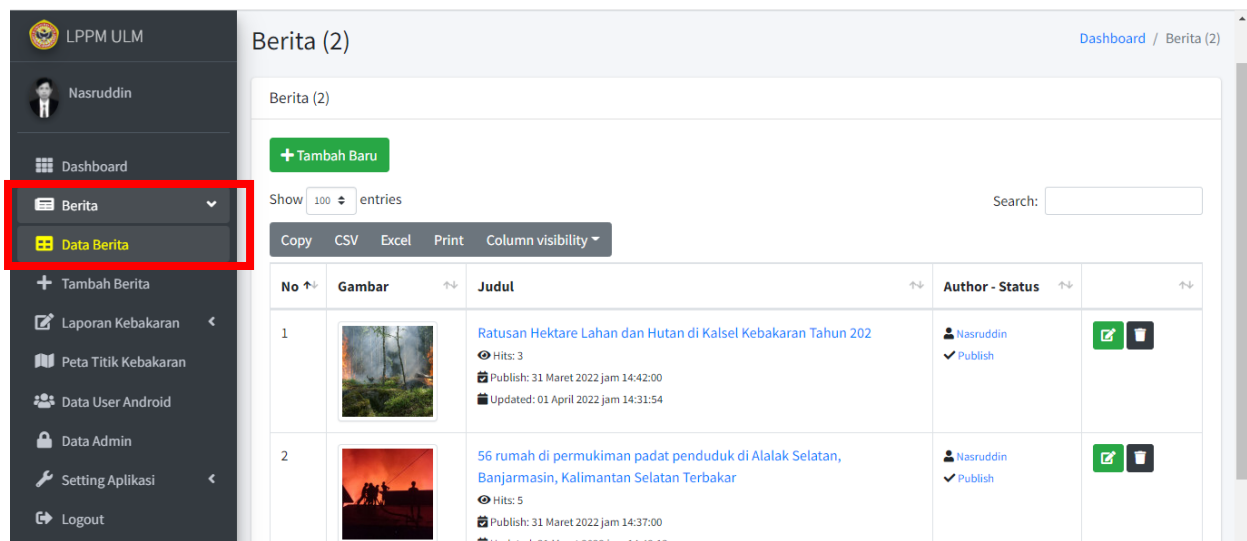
LPPM ULM

Nasruddin

Dashboard
Berita
Data Berita
Tambah Berita
Laporan Kebakaran
Peta Titik Kebakaran
Data User Android
Data Admin
Setting Aplikasi
Logout

Berita (2)

Dashboard / Berita (2)

Berita (2)

+ Tambah Baru

Show 100 entries

Search:

Copy CSV Excel Print Column visibility

| No | Gambar | Judul | Author - Status | |
|---|---|---|---|---|
| 1 | | Ratusan Hektare Lahan dan Hutan di Kalsel Kebakaran Tahun 202<br>Hits: 3<br>Publish: 31 Maret 2022 jam 14:42:00<br>Updated: 01 April 2022 jam 14:31:54 | Nasruddin<br>Publish | |
| 2 | | 56 rumah di permukiman padat penduduk di Alalak Selatan, Banjarmasin, Kalimantan Selatan Terbakar<br>Hits: 5<br>Publish: 31 Maret 2022 jam 14:37:00<br>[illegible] | Nasruddin<br>Publish | |